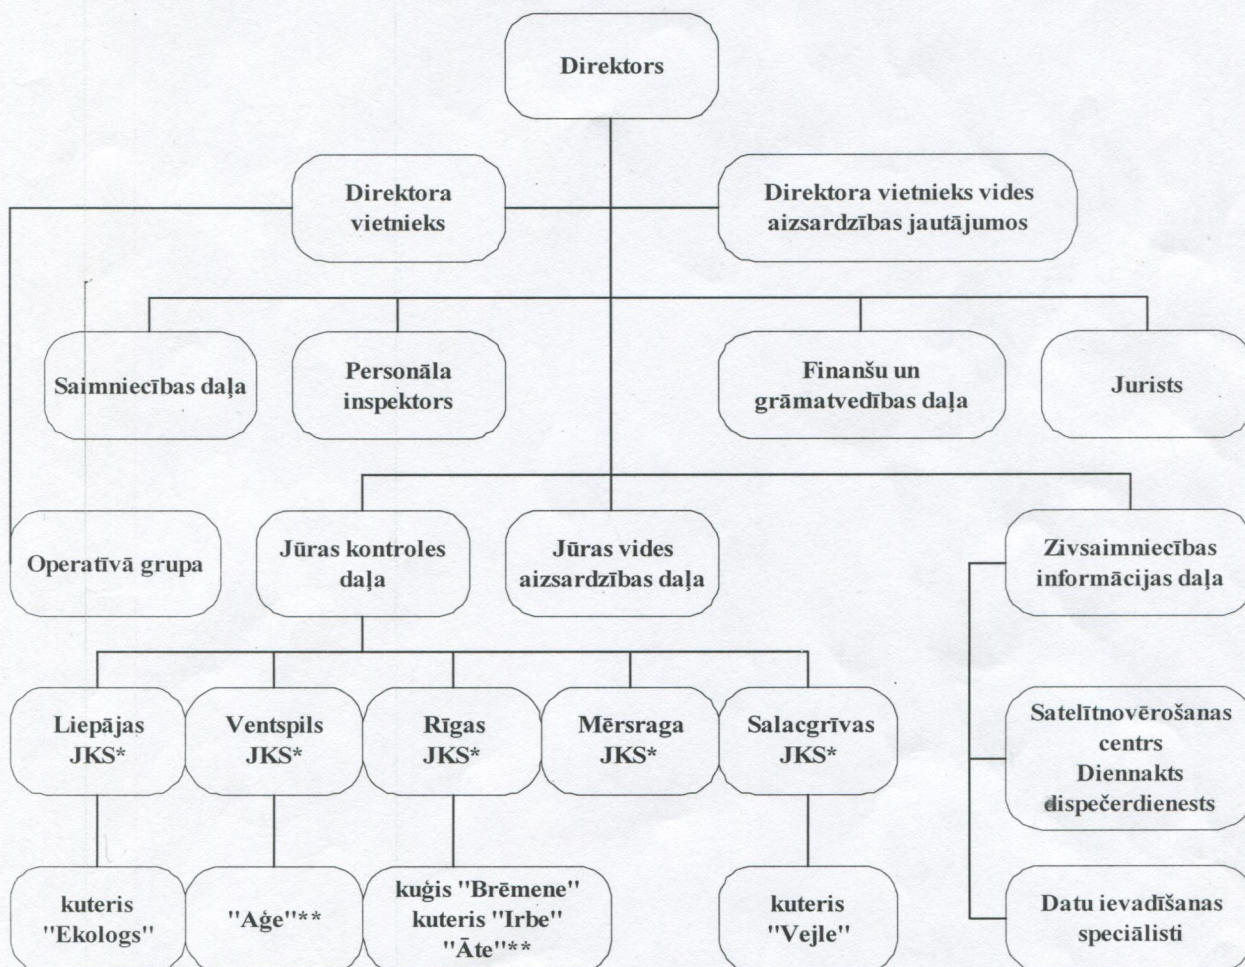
Direktors

Direktora vietnieks

Direktora vietnieks vides aizsardzības jautājumos

Saimniecības daļa

Personāla inspektors

Finanšu un grāmatvedības daļa

Jurists

Operatīvā grupa

Jūras kontroles daļa

Jūras vides aizsardzības daļa

Zivsaimniecības informācijas daļa

Liepājas JKS*

Ventspils JKS*

Rīgas JKS*

Mērsraga JKS*

Salacgrīvas JKS*

Satelītnovērošanas centrs Diennakts dispečerdienests

kuteris "Ekologs"

"Aģe"**

kuģis "Brēmene" kuteris "Irbe" "Āte"**

kuteris "Vejle"

Datu ievadīšanas speciālisti